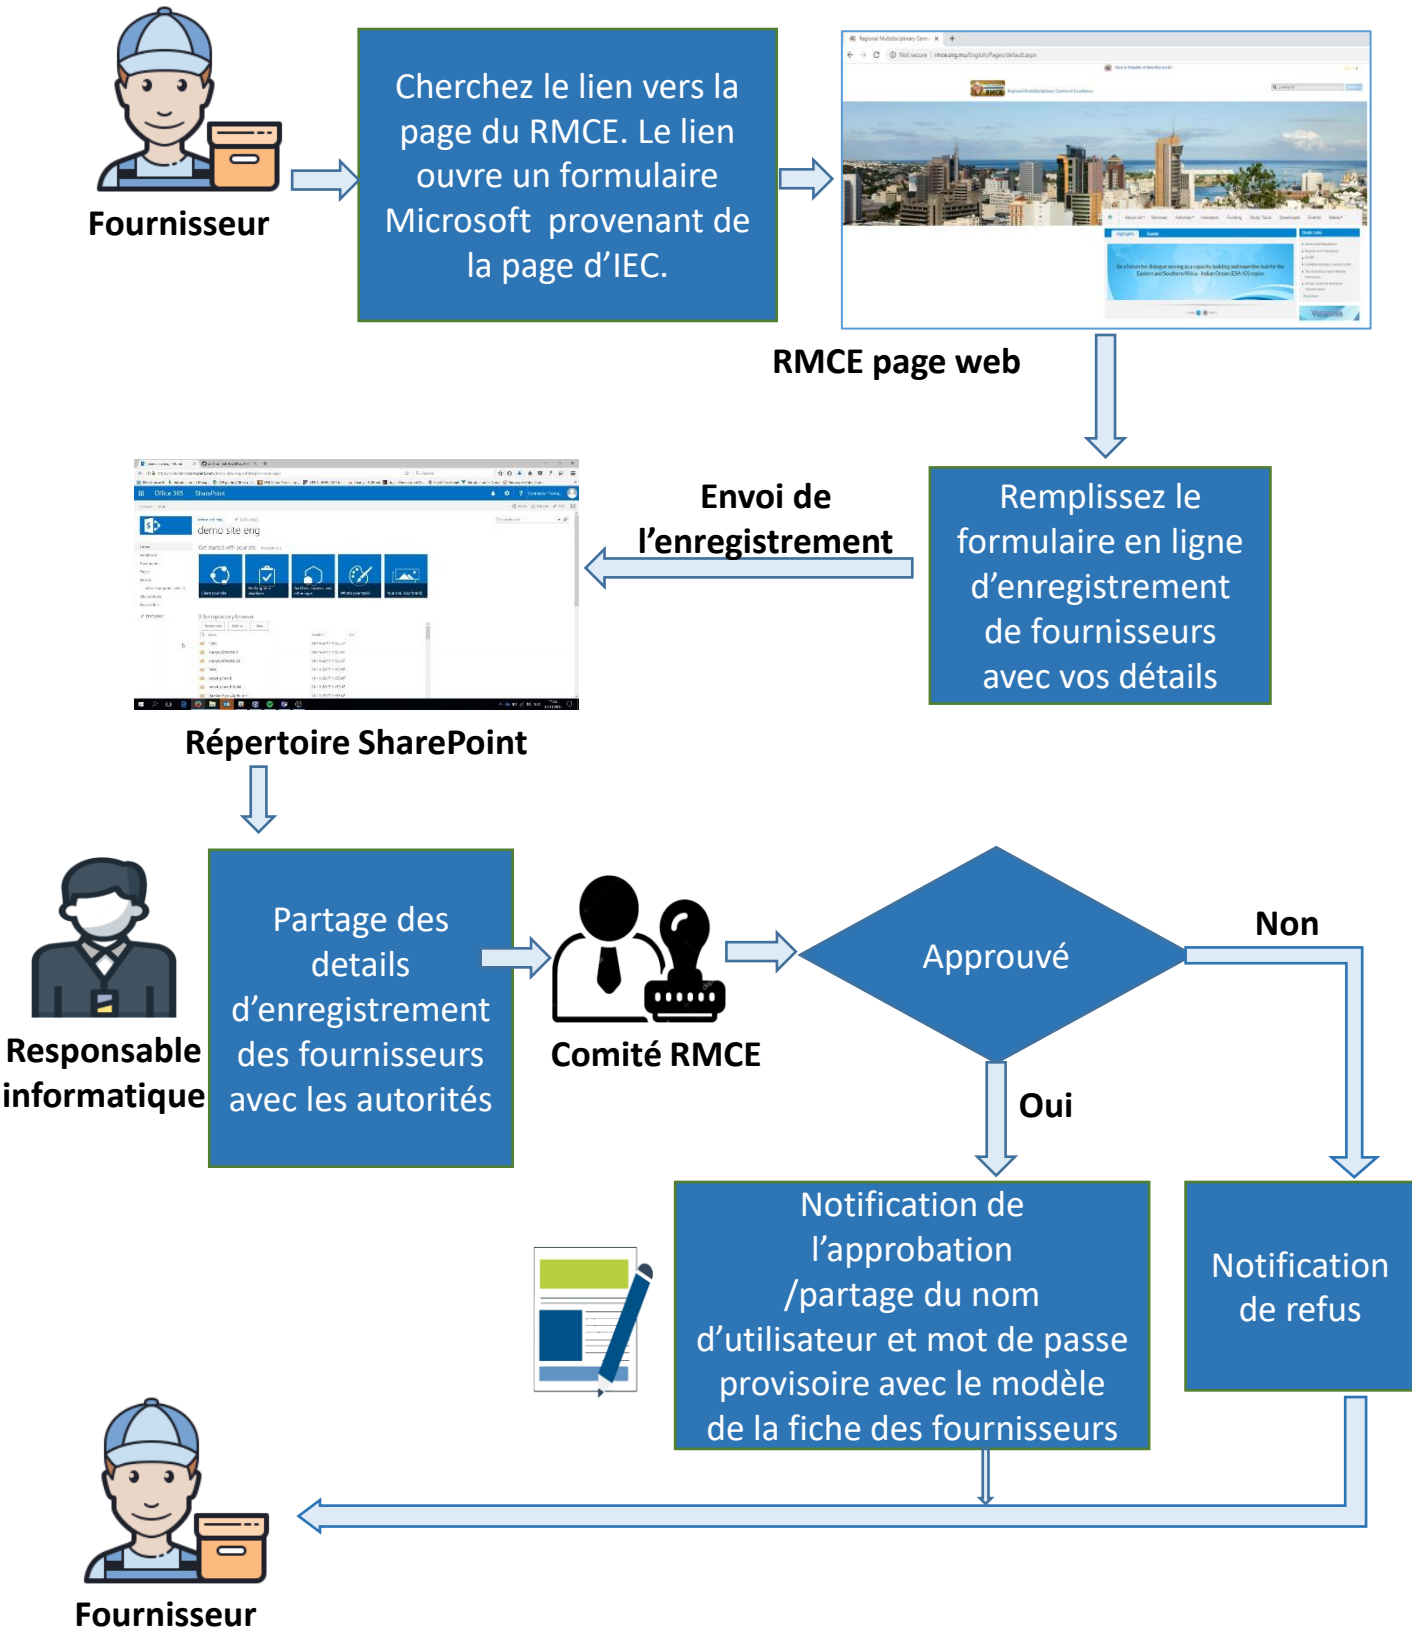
Fournisseur

Cherchez le lien vers la page du RMCE. Le lien ouvre un formulaire Microsoft provenant de la page d'IEC.

RMCE page web

Remplissez le formulaire en ligne d'enregistrement de fournisseurs avec vos détails

Envoi de l'enregistrement

demo site eng

Répertoire SharePoint

Responsable informatique

Partage des details d'enregistrement des fournisseurs avec les autorités

Comité RMCE

Approuvé

Non

Oui

Notification de l'approbation /partage du nom d'utilisateur et mot de passe provisoire avec le modèle de la fiche des fournisseurs

Notification de refus

Fournisseur